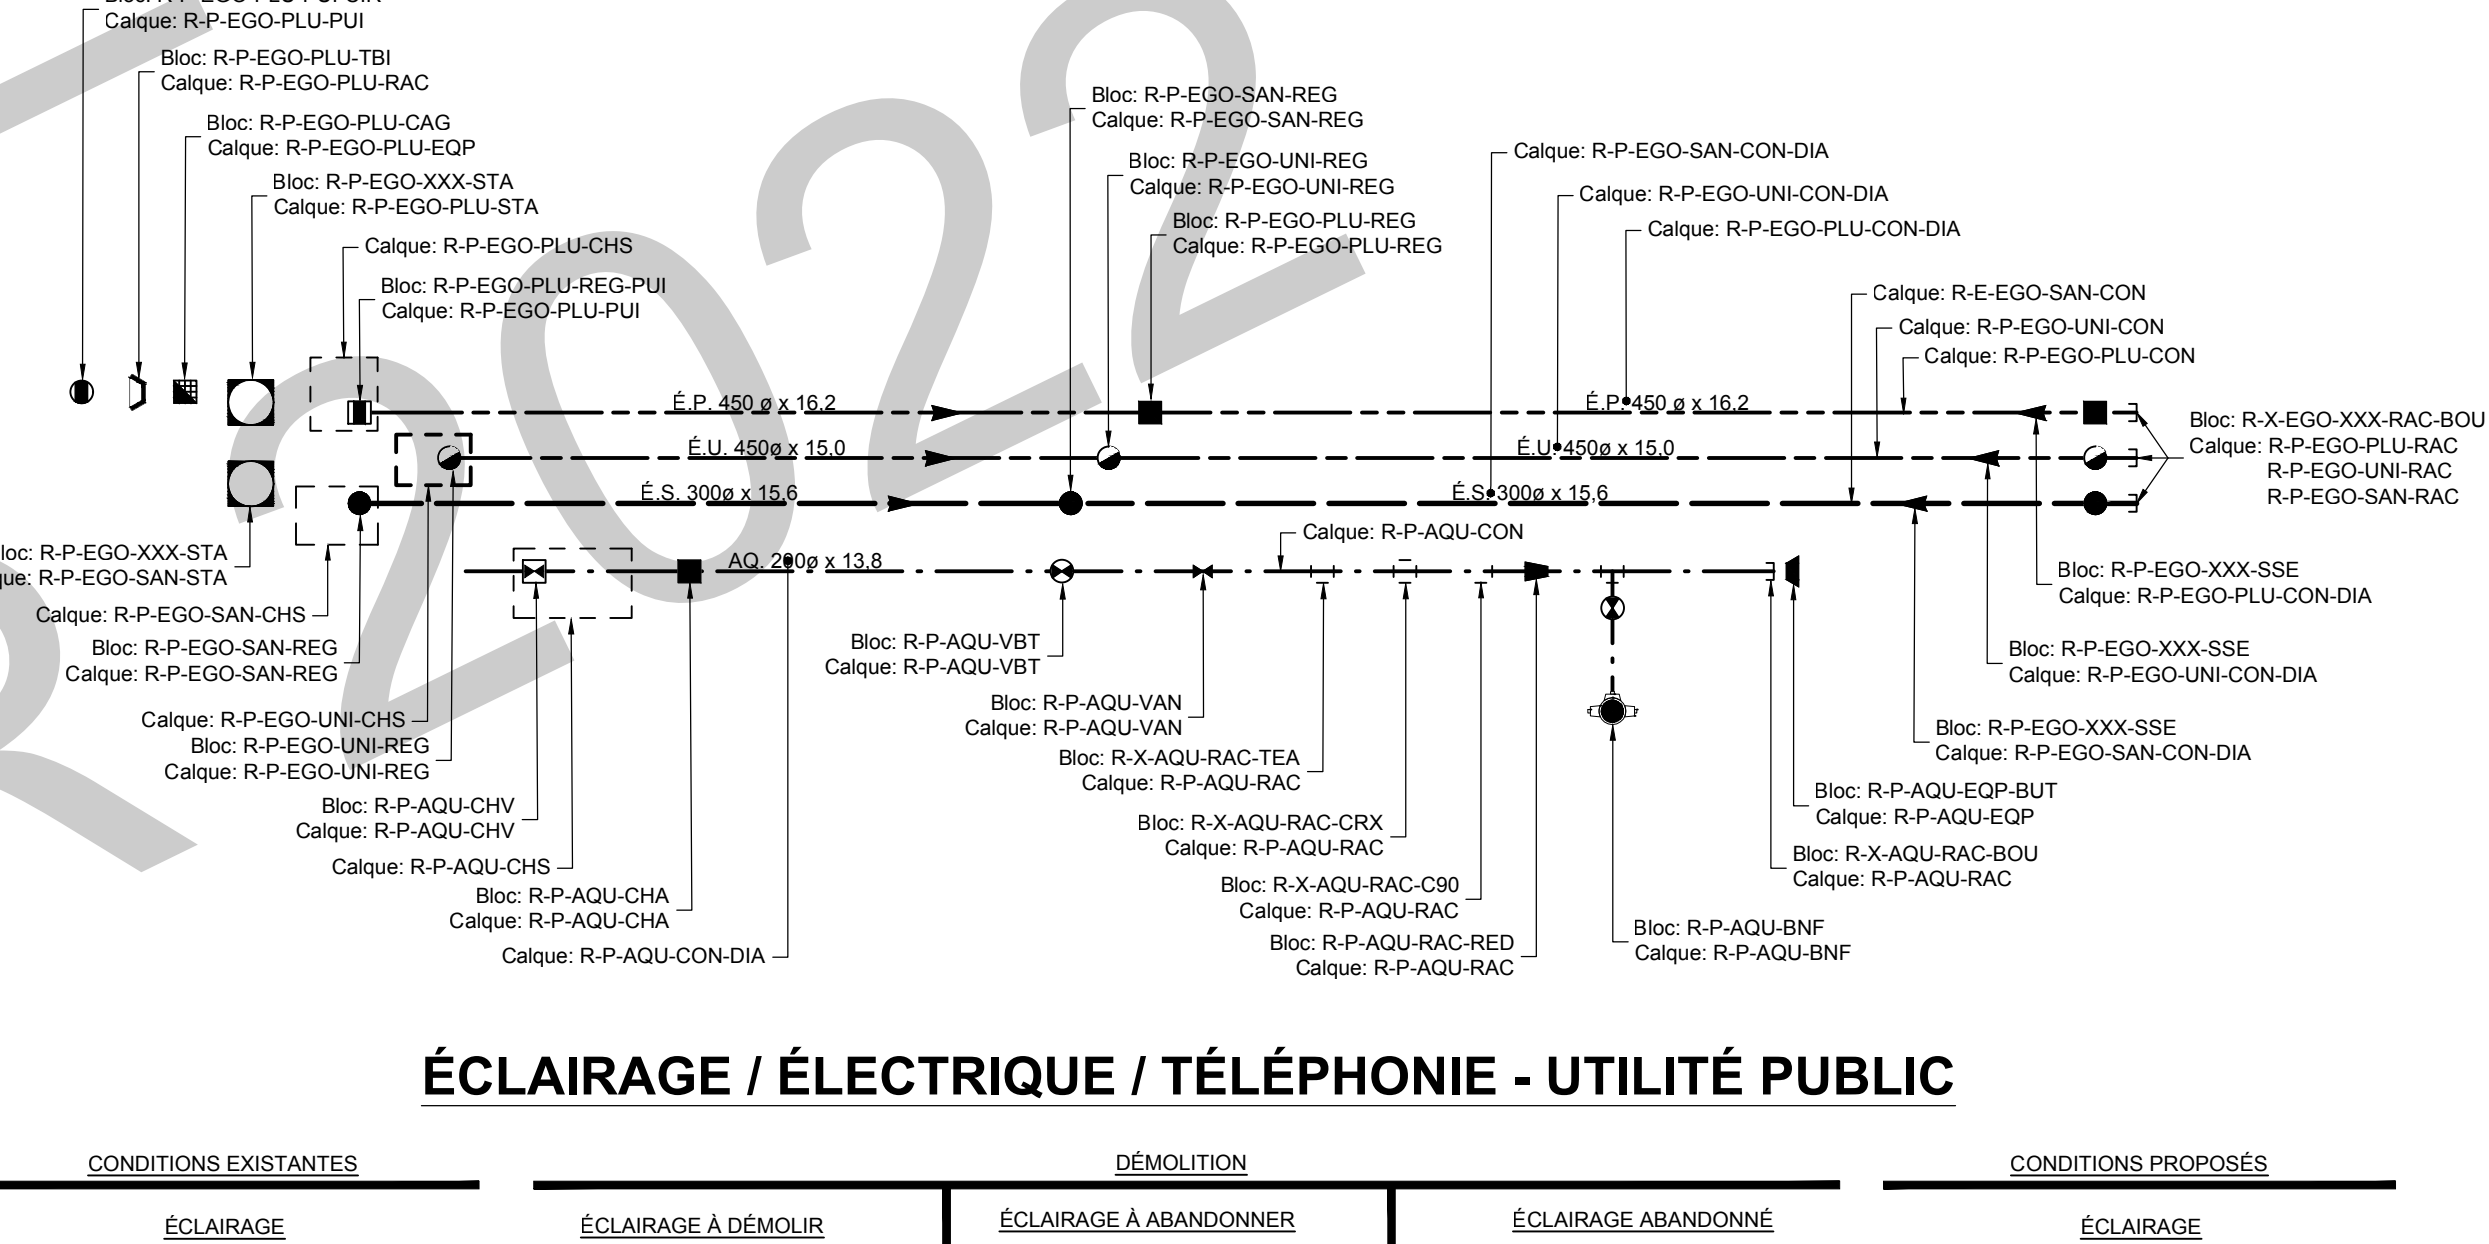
Bloc: R-P-EGO-PLU-PUI-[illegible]
Calque: R-P-EGO-PLU-PUI

Bloc: R-P-EGO-PLU-TBI
Calque: R-P-EGO-PLU-RAC

Bloc: R-P-EGO-PLU-CAG
Calque: R-P-EGO-PLU-EQP

Bloc: R-P-EGO-XXX-STA
Calque: R-P-EGO-PLU-STA

Calque: R-P-EGO-PLU-CHS

Bloc: R-P-EGO-PLU-REG-PUI
Calque: R-P-EGO-PLU-PUI

Bloc: R-P-EGO-SAN-REG
Calque: R-P-EGO-SAN-REG

Bloc: R-P-EGO-UNI-REG
Calque: R-P-EGO-UNI-REG

Bloc: R-P-EGO-PLU-REG
Calque: R-P-EGO-PLU-REG

Calque: R-P-EGO-SAN-CON-DIA

Calque: R-P-EGO-UNI-CON-DIA

Calque: R-P-EGO-PLU-CON-DIA

Calque: R-E-EGO-SAN-CON

Calque: R-P-EGO-UNI-CON

Calque: R-P-EGO-PLU-CON

É.P. 450 ø x 16,2
É.P. 450 ø x 16,2
É.U. 450ø x 15,0
É.U. 450ø x 15,0
É.S. 300ø x 15,6
É.S. 300ø x 15,6

Bloc: R-X-EGO-XXX-RAC-BOU
Calque: R-P-EGO-PLU-RAC
R-P-EGO-UNI-RAC
R-P-EGO-SAN-RAC

Calque: R-P-AQU-CON

AQ. 200ø x 13,8

Bloc: R-P-EGO-XXX-STA
Calque: R-P-EGO-SAN-STA

Calque: R-P-EGO-SAN-CHS

Bloc: R-P-EGO-SAN-REG
Calque: R-P-EGO-SAN-REG

Calque: R-P-EGO-UNI-CHS
Bloc: R-P-EGO-UNI-REG
Calque: R-P-EGO-UNI-REG

Bloc: R-P-AQU-CHV
Calque: R-P-AQU-CHV

Calque: R-P-AQU-CHS

Bloc: R-P-AQU-CHA
Calque: R-P-AQU-CHA

Calque: R-P-AQU-CON-DIA

Bloc: R-P-AQU-VBT
Calque: R-P-AQU-VBT

Bloc: R-P-AQU-VAN
Calque: R-P-AQU-VAN

Bloc: R-X-AQU-RAC-TEA
Calque: R-P-AQU-RAC

Bloc: R-X-AQU-RAC-CRX
Calque: R-P-AQU-RAC

Bloc: R-X-AQU-RAC-C90
Calque: R-P-AQU-RAC

Bloc: R-P-AQU-RAC-RED
Calque: R-P-AQU-RAC

Bloc: R-P-AQU-BNF
Calque: R-P-AQU-BNF

Bloc: R-X-AQU-RAC-BOU
Calque: R-P-AQU-RAC

Bloc: R-P-AQU-EQP-BUT
Calque: R-P-AQU-EQP

Bloc: R-P-EGO-XXX-SSE
Calque: R-P-EGO-SAN-CON-DIA

Bloc: R-P-EGO-XXX-SSE
Calque: R-P-EGO-UNI-CON-DIA

Bloc: R-P-EGO-XXX-SSE
Calque: R-P-EGO-PLU-CON-DIA

ÉCLAIRAGE / ÉLECTRIQUE / TÉLÉPHONIE - UTILITÉ PUBLIC

CONDITIONS EXISTANTES
DÉMOLITION
CONDITIONS PROPOSÉS

ÉCLAIRAGE
ÉCLAIRAGE À DÉMOLIR
ÉCLAIRAGE À ABANDONNER
ÉCLAIRAGE ABANDONNÉ
ÉCLAIRAGE